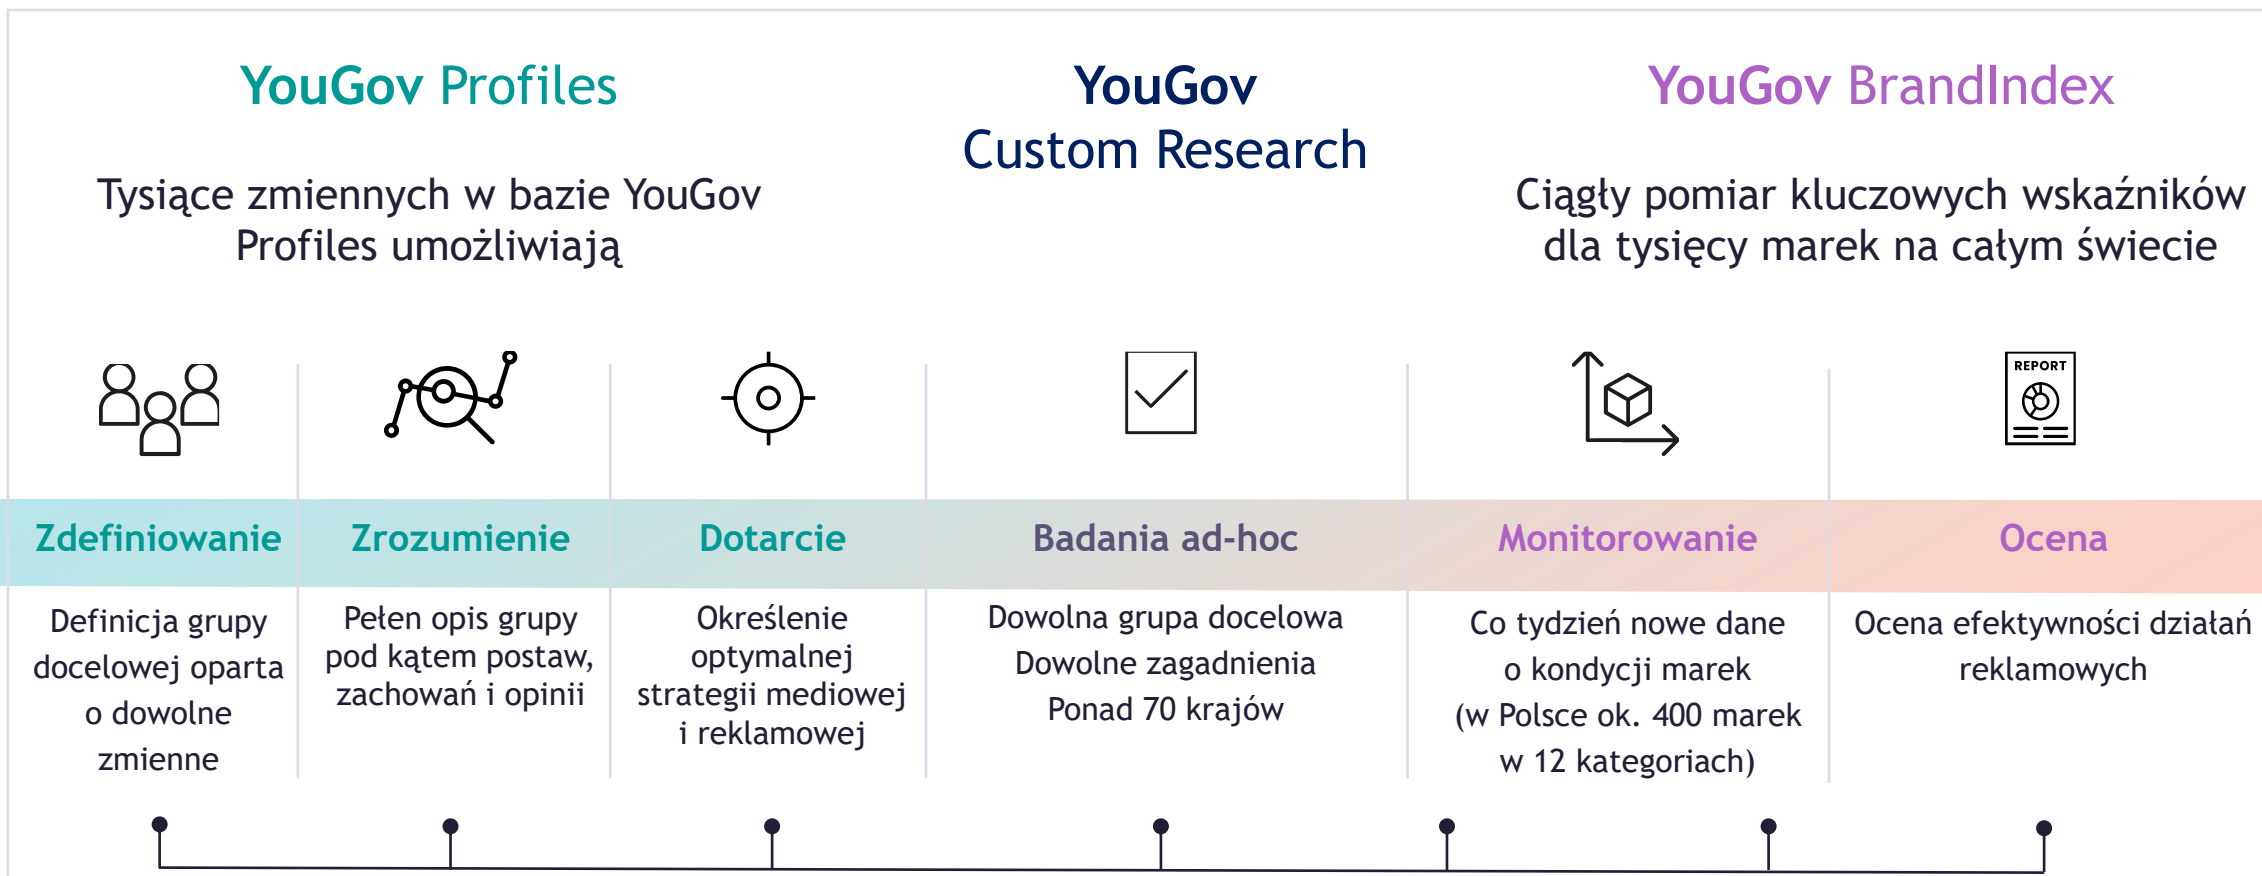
YouGov Profiles

Tysiące zmiennych w bazie YouGov Profiles umożliwiają

YouGov
Custom Research

YouGov BrandIndex

Ciągły pomiar kluczowych wskaźników dla tysięcy marek na całym świecie

REPORT

Zdefiniowanie

Definicja grupy docelowej oparta o dowolne zmienne

Zrozumienie

Pełen opis grupy pod kątem postaw, zachowań i opinii

Dotarcie

Określenie optymalnej strategii mediowej i reklamowej

Badania ad-hoc

Dowolna grupa docelowa
Dowolne zagadnienia
Ponad 70 krajów

Monitorowanie

Co tydzień nowe dane o kondycji marek (w Polsce ok. 400 marek w 12 kategoriach)

Ocena

Ocena efektywności działań reklamowych